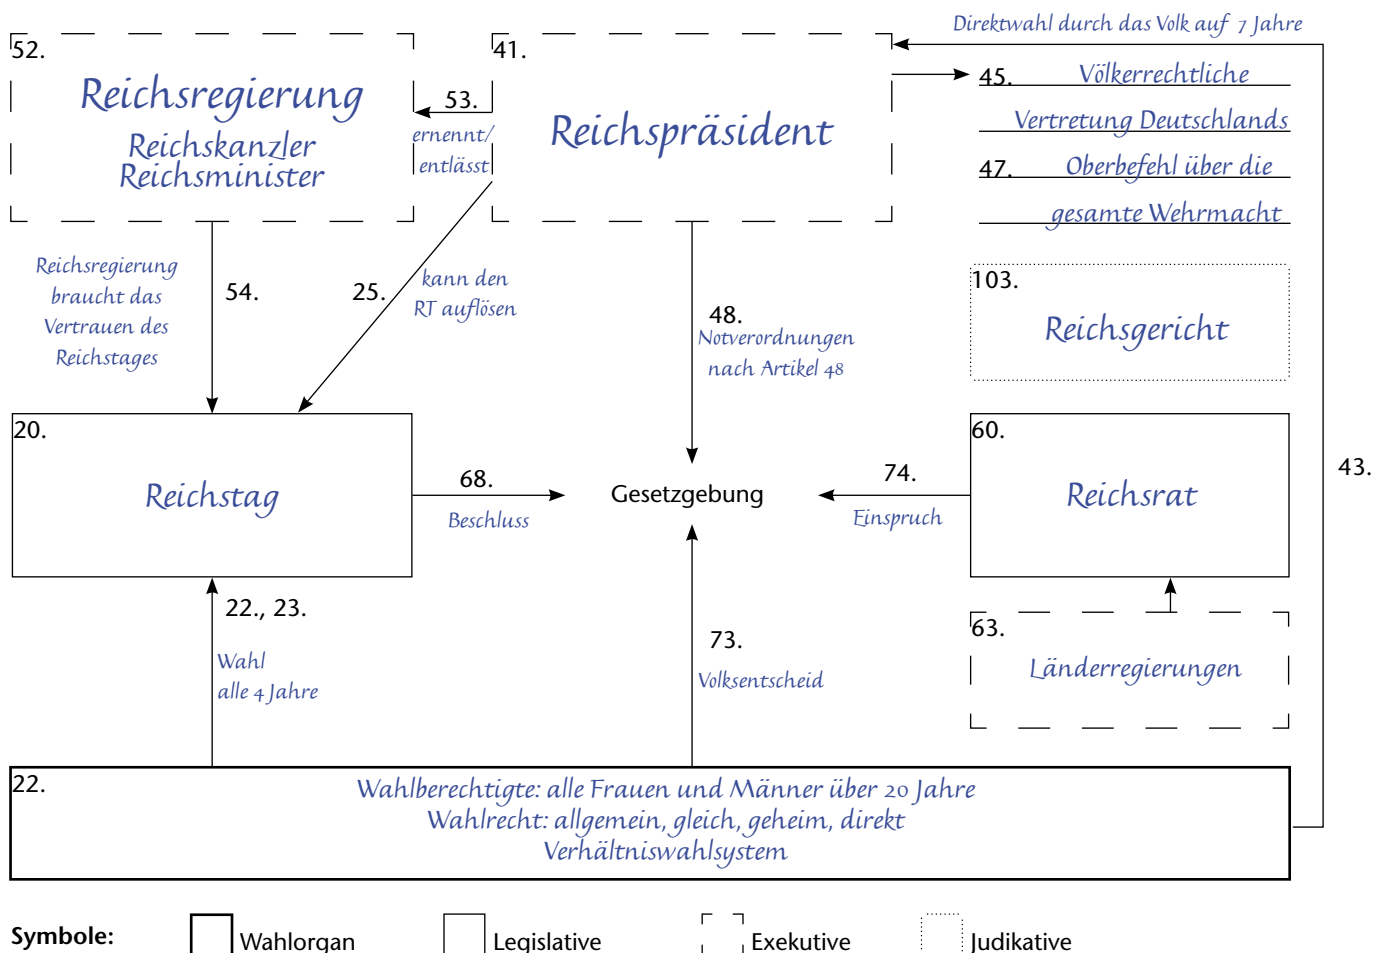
Direktwahl durch das Volk auf 7 Jahre

52.
Reichsregierung
Reichskanzler
Reichsminister

53.
ernennt/
entlässt

41.
Reichspräsident

45. Völkerrechtliche Vertretung Deutschlands
47. Oberbefehl über die gesamte Wehrmacht

Reichsregierung braucht das Vertrauen des Reichstages

54.

25.

kann den RT auflösen

48.
Notverordnungen nach Artikel 48

103.
Reichsgericht

43.

20.
Reichstag

68.
Beschluss

Gesetzgebung

74.
Einspruch

60.
Reichsrat

22., 23.
Wahl
alle 4 Jahre

73.
Volksentscheid

63.
Länderregierungen

22.
Wahlberechtigte: alle Frauen und Männer über 20 Jahre
Wahlrecht: allgemein, gleich, geheim, direkt
Verhältniswahlsystem

Symbole: Wahlorgan Legislative Exekutive Judikative